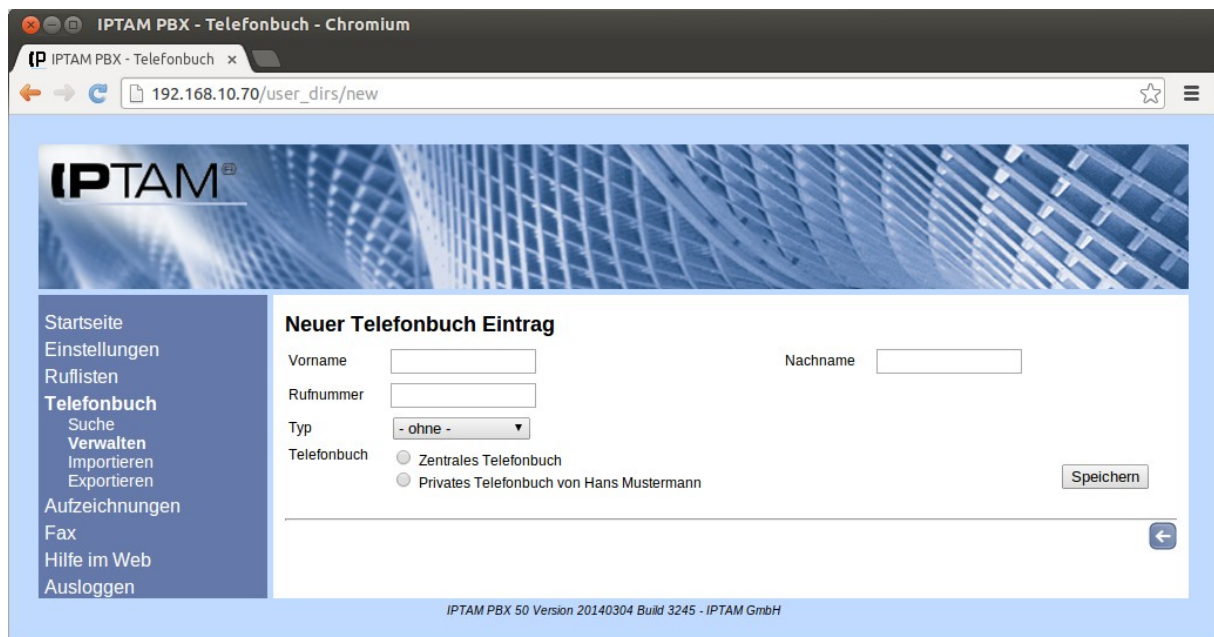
IPTAM PBX - Telefonbuch - Chromium

IPTAM PBX - Telefonbuch ×

192.168.10.70/user_dirs/new

IPTAM

Startseite
Einstellungen
Ruflisten
Telefonbuch
Suche
Verwalten
Importieren
Exportieren
Aufzeichnungen
Fax
Hilfe im Web
Ausloggen

Neuer Telefonbuch Eintrag

Vorname

Nachname

Rufnummer

Typ - ohne -

Telefonbuch
Zentrales Telefonbuch
Privates Telefonbuch von Hans Mustermann

Speichern

IPTAM PBX 50 Version 20140304 Build 3245 - IPTAM GmbH